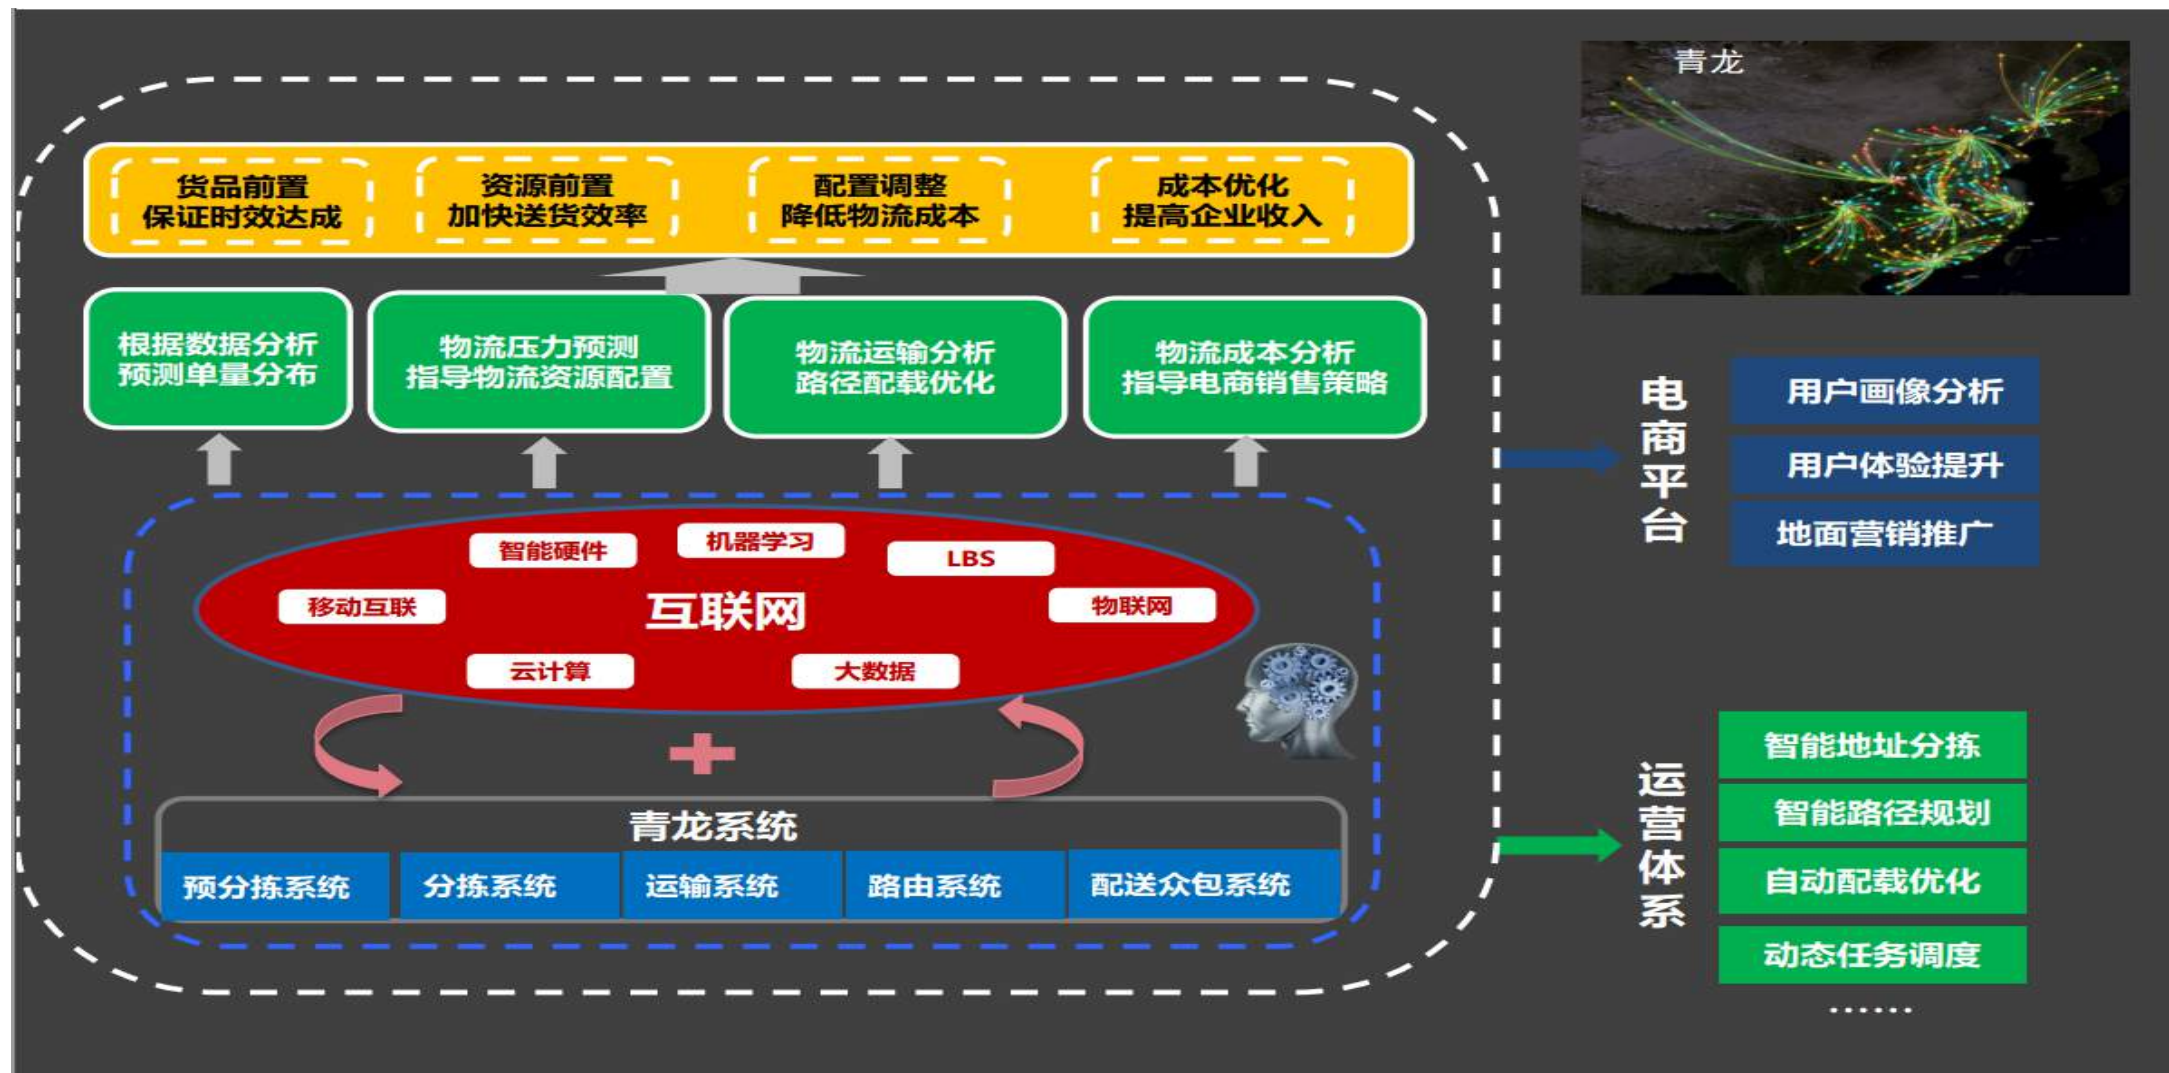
货品前置
保证时效达成

资源前置
加快送货效率

配置调整
降低物流成本

成本优化
提高企业收入

青龙

根据数据分析
预测单量分布

物流压力预测
指导物流资源配置

物流运输分析
路径配载优化

物流成本分析
指导电商销售策略

电商平台

用户画像分析

用户体验提升

地面营销推广

智能硬件

机器学习

LBS

移动互联

互联网

物联网

云计算

大数据

青龙系统

| 预分拣系统 | 分拣系统 | 运输系统 | 路由系统 | 配送众包系统 |
|---|---|---|---|---|

运营体系

智能地址分拣

智能路径规划

自动配载优化

动态任务调度

……